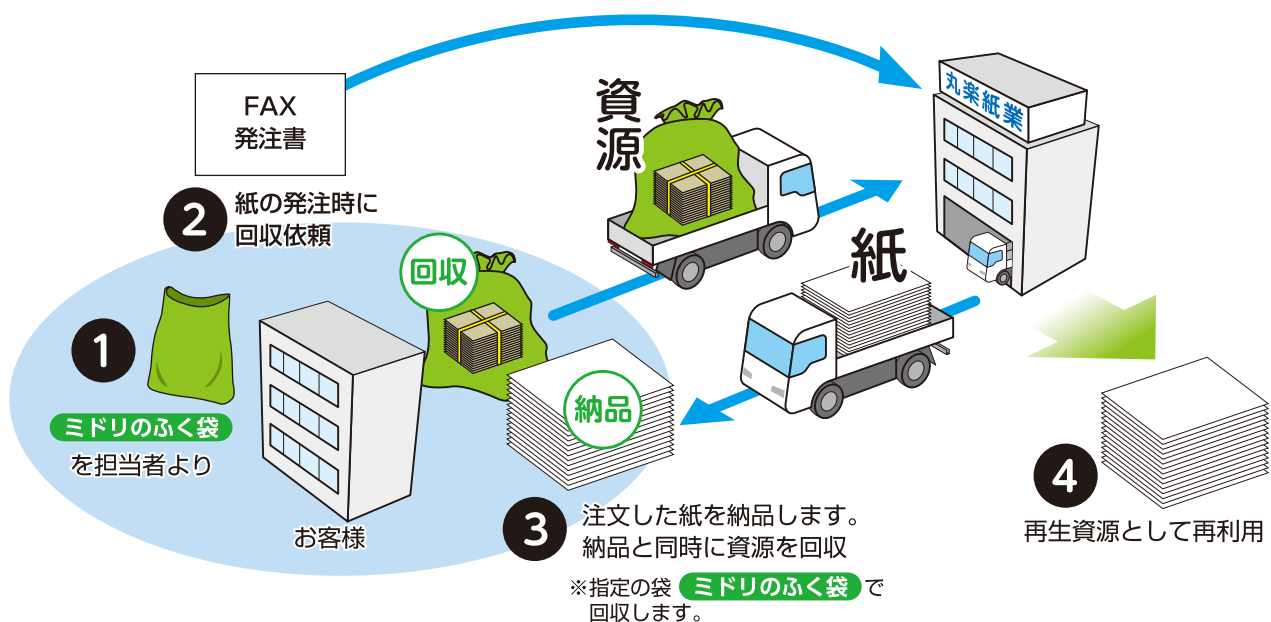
FAX
発注書

2 紙の発注時に回収依頼

資源

丸楽紙業

紙

回収

1

ミドリのふく袋
を担当者より

お客様

納品

3 注文した紙を納品します。
納品と同時に資源を回収

※指定の袋 ミドリのふく袋 で
回収します。

4
再生資源として再利用